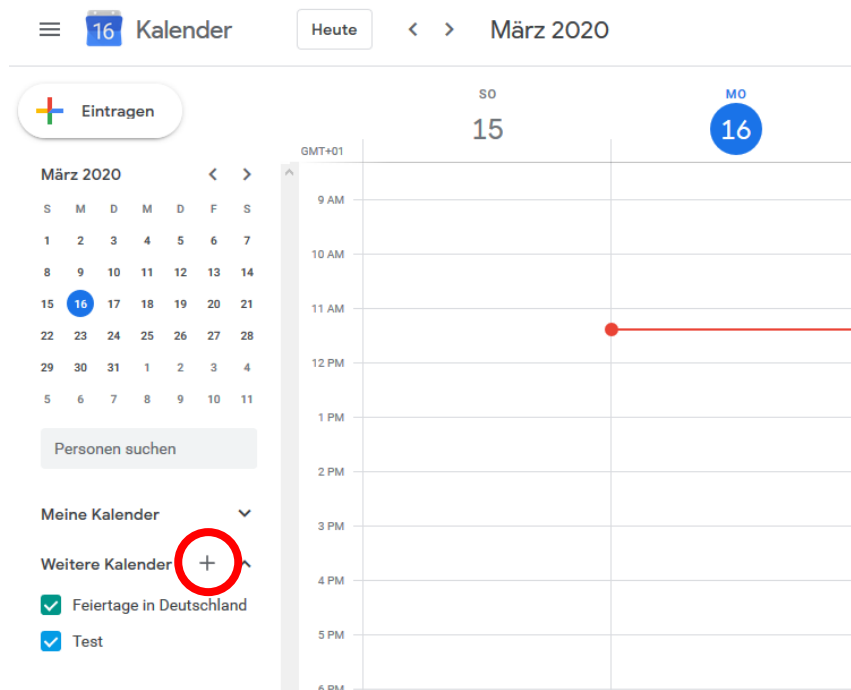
16 Kalender

Heute

März 2020

Eintragen

SO
15

MO
16

GMT+01

März 2020

| S | M | D | M | D | F | S |
|---|---|---|---|---|---|---|
| 1 | 2 | 3 | 4 | 5 | 6 | 7 |
| 8 | 9 | 10 | 11 | 12 | 13 | 14 |
| 15 | 16 | 17 | 18 | 19 | 20 | 21 |
| 22 | 23 | 24 | 25 | 26 | 27 | 28 |
| 29 | 30 | 31 | 1 | 2 | 3 | 4 |
| 5 | 6 | 7 | 8 | 9 | 10 | 11 |

Personen suchen

Meine Kalender

Weitere Kalender +

Feiertage in Deutschland

Test

9 AM
10 AM
11 AM
12 PM
1 PM
2 PM
3 PM
4 PM
5 PM
6 PM